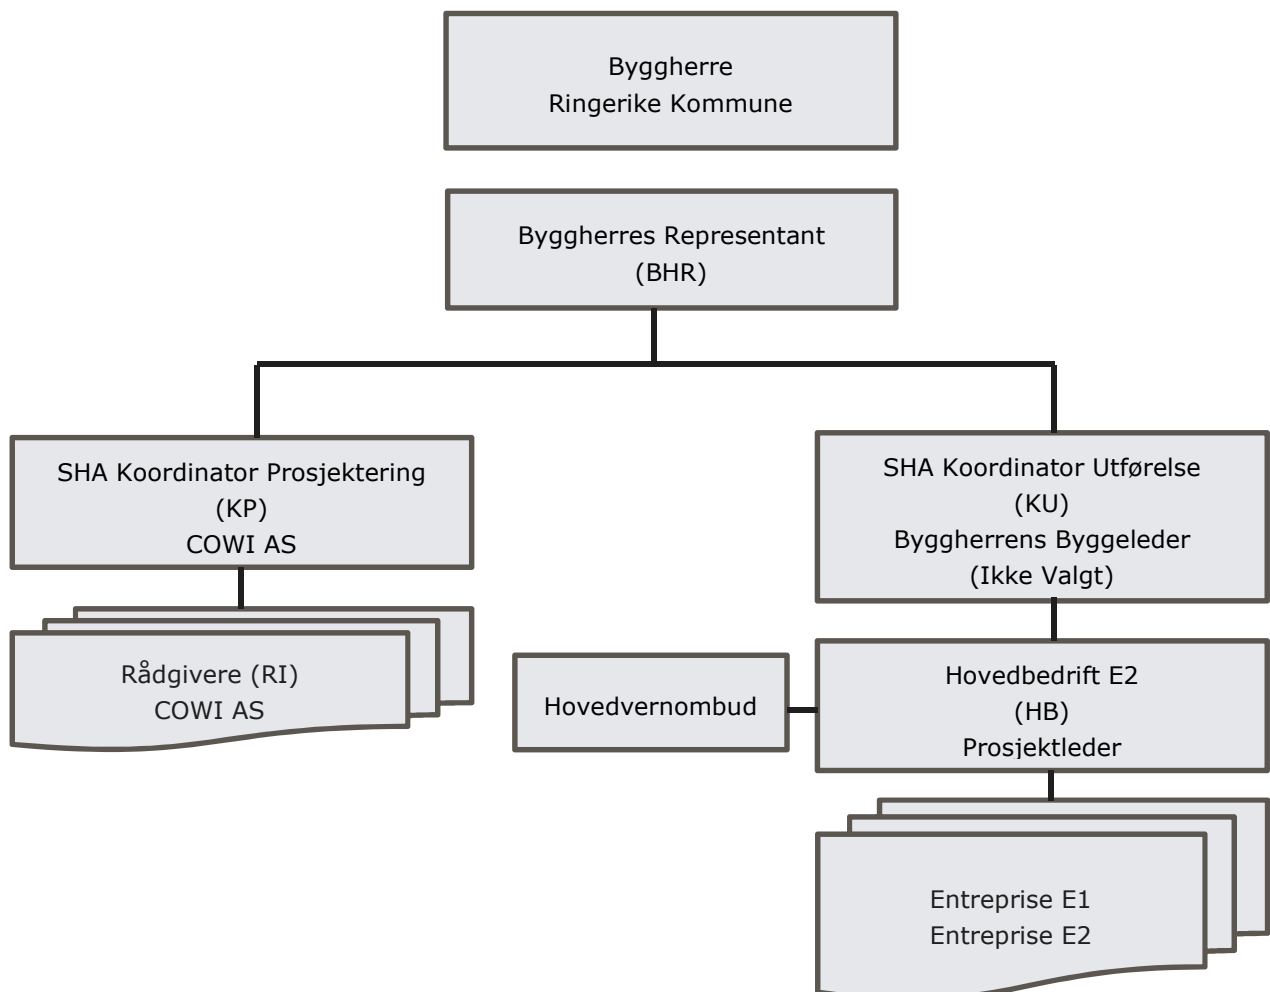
Byggherre
Ringerike Kommune

Byggherres Representant
(BHR)

SHA Koordinator Prosjektering
(KP)
COWI AS

Rådgivere (RI)
COWI AS

SHA Koordinator Utførelse
(KU)
Byggherrens Byggeleder
(Ikke Valgt)

Hovedvernombud

Hovedbedrift E2
(HB)
Prosjektleder

Entreprise E1
Entreprise E2